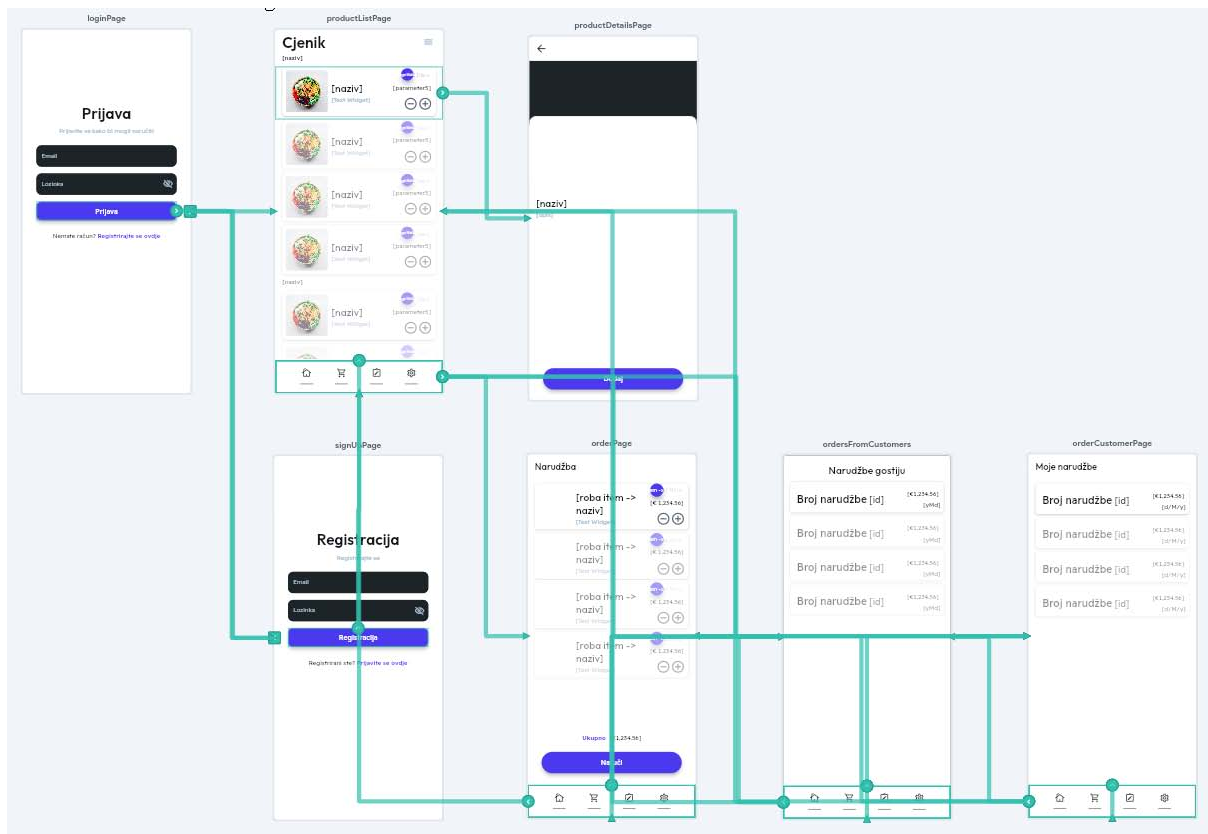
loginPage

Prijava

Prijavite se kako bi mogli naručiti

Email

Lozinka

Prijava

Nemate račun? Registrirajte se ovdje

productListPage

Cjenik

[naziv]

[naziv]
[Text Widget]
[parameter5]

[naziv]
[Text Widget]
[parameter5]

[naziv]
[Text Widget]
[parameter5]

[naziv]
[Text Widget]
[parameter5]

[naziv]

[naziv]
[Text Widget]
[parameter5]

productDetailsPage

[naziv]

Dodaj

signUpPage

Registracija

Registrirajte se

Email

Lozinka

Registracija

Registrirani ste? Prijavite se ovdje

orderPage

Narudžba

[roba item -> naziv]
[Text Widget]
[€ 1,234.56]

[roba item -> naziv]
[Text Widget]
[€ 1,234.56]

[roba item -> naziv]
[Text Widget]
[€ 1,234.56]

[roba item -> naziv]
[Text Widget]
[€ 1,234.56]

Ukupno: [1,234.56]

Naruči

ordersFromCustomers

Narudžbe gostiju

Broj narudžbe [id]
[€1,234.56]
[yMd]

Broj narudžbe [id]
[€1,234.56]
[yMd]

Broj narudžbe [id]
[€1,234.56]
[yMd]

Broj narudžbe [id]
[€1,234.56]
[yMd]

orderCustomerPage

Moje narudžbe

Broj narudžbe [id]
[€1,234.56]
[d/M/y]

Broj narudžbe [id]
[€1,234.56]
[d/M/y]

Broj narudžbe [id]
[€1,234.56]
[d/M/y]

Broj narudžbe [id]
[€1,234.56]
[d/M/y]